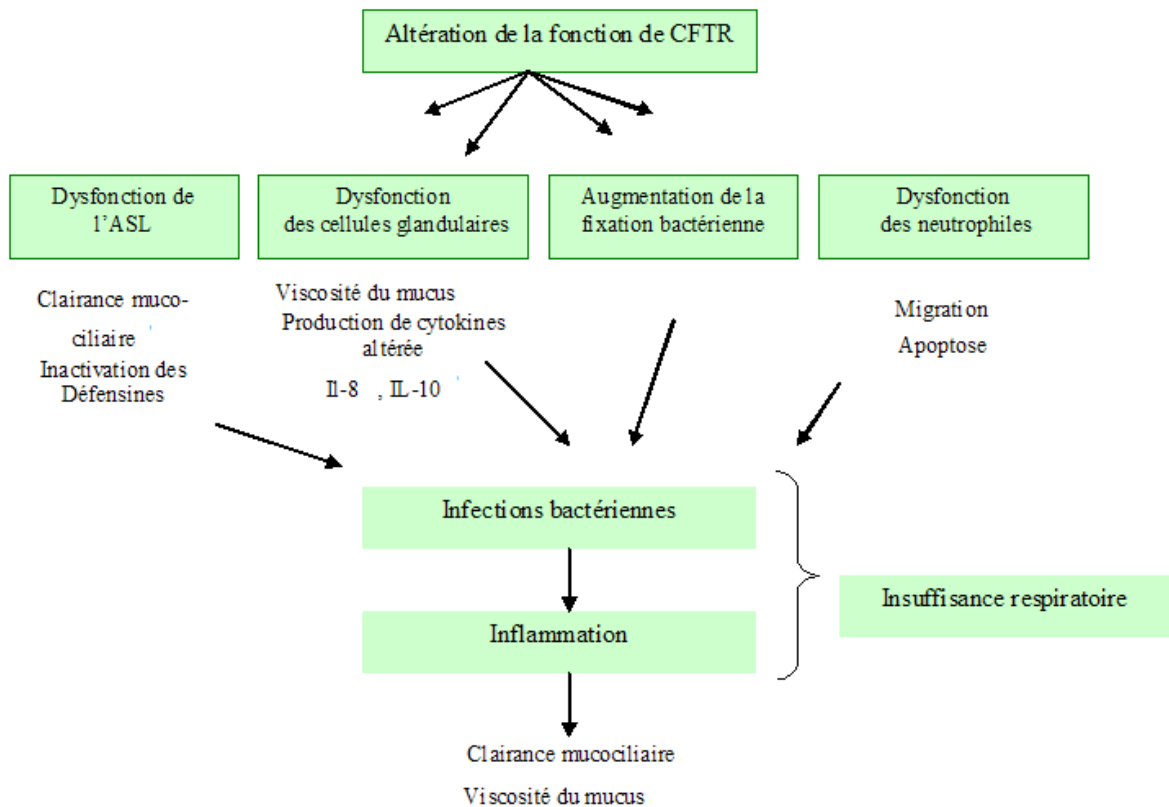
Altération de la fonction de CFTR

Dysfonction de l'ASL

Dysfonction des cellules glandulaires

Augmentation de la fixation bactérienne

Dysfonction des neutrophiles

Clairance muco-ciliaire
Inactivation des Défensines

Viscosité du mucus
Production de cytokines altérée
Il-8 , IL-10

Migration
Apoptose

Infections bactériennes

Inflammation

Insuffisance respiratoire

Clairance mucociliaire

Viscosité du mucus